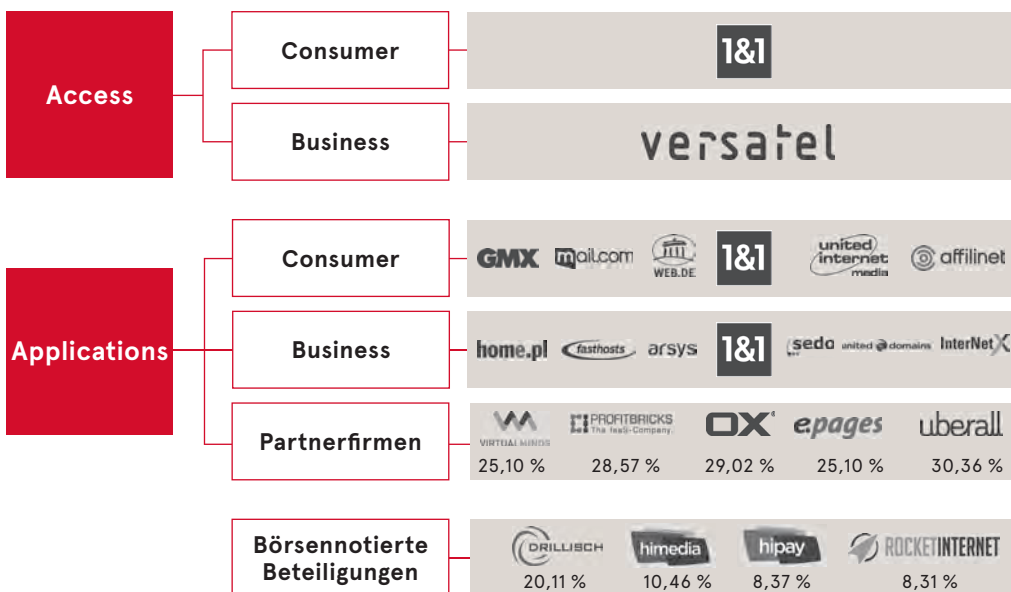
Access

Consumer

1&1

Business

versatel

Applications

Consumer

GMX mail.com WEB.DE 1&1 united internet media affilinet

Business

home.pl fasthosts arsys 1&1 sedo united domains InterNetX

Partnerfirmen

VIRTUAL MINDS PROFITBRICKS The IaaS-Company OX epages uberall

25,10 % 28,57 % 29,02 % 25,10 % 30,36 %

Börsennotierte Beteiligungen

DRILLISCH himedia hipay ROCKETINTERNET

20,11 % 10,46 % 8,37 % 8,31 %